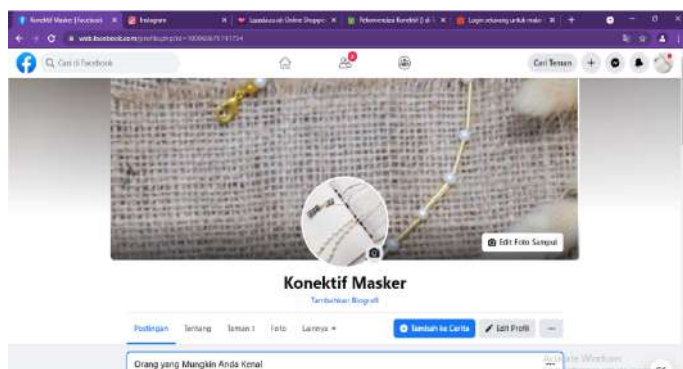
Konektif Masker | Facebook ×
Instagram
Lazada.co.id Online Shoppi ×
Rekomendasi Konektif [...] ×
Login sekarang untuk mela ×
+
web.facebook.com/profile.php?id=100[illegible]

Q Cari di Facebook
Cari Teman
Edit Foto Sampul

Konektif Masker
Tambahkan Biografi

Postingan Tentang Teman Foto Lainnya ▾
Tambah ke Cerita
Edit Profil
···

Orang yang Mungkin Anda Kenal
Activate Windows